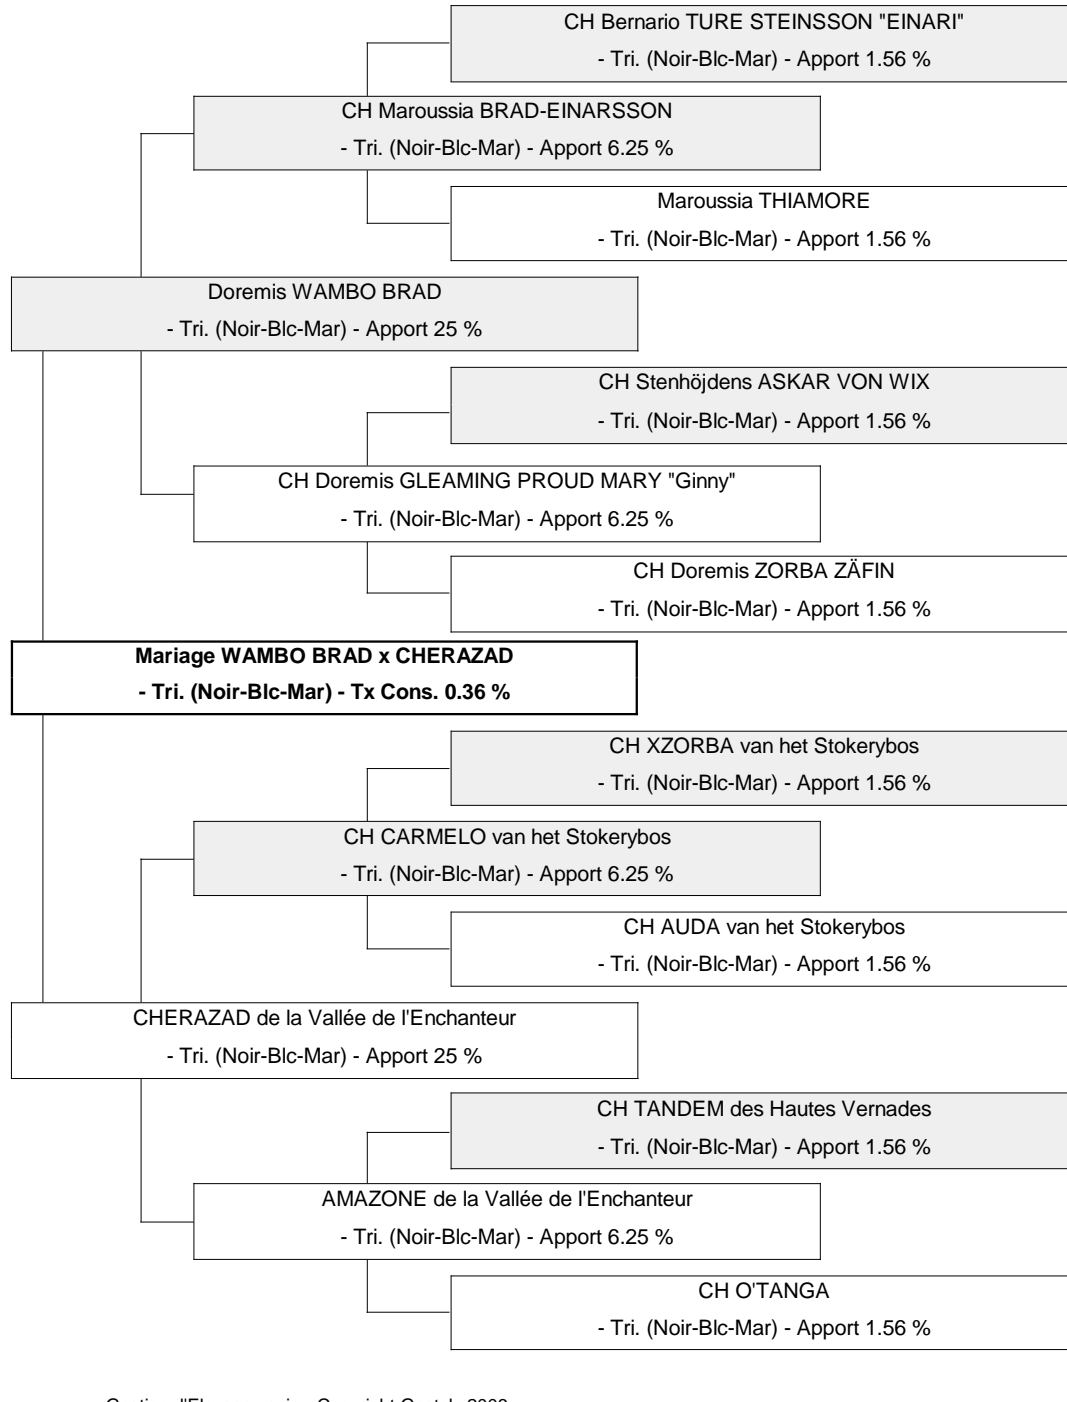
CH Bernario TURE STEINSSON "EINARI"
- Tri. (Noir-Blc-Mar) - Apport 1.56 %

CH Maroussia BRAD-EINARSSON
- Tri. (Noir-Blc-Mar) - Apport 6.25 %

Maroussia THIAMORE
- Tri. (Noir-Blc-Mar) - Apport 1.56 %

Doremis WAMBO BRAD
- Tri. (Noir-Blc-Mar) - Apport 25 %

CH Stenhöjdens ASKAR VON WIX
- Tri. (Noir-Blc-Mar) - Apport 1.56 %

CH Doremis GLEAMING PROUD MARY "Ginny"
- Tri. (Noir-Blc-Mar) - Apport 6.25 %

CH Doremis ZORBA ZÄFIN
- Tri. (Noir-Blc-Mar) - Apport 1.56 %

**Mariage WAMBO BRAD x CHERAZAD**
**- Tri. (Noir-Blc-Mar) - Tx Cons. 0.36 %**

CH XZORBA van het Stokerybos
- Tri. (Noir-Blc-Mar) - Apport 1.56 %

CH CARMELO van het Stokerybos
- Tri. (Noir-Blc-Mar) - Apport 6.25 %

CH AUDA van het Stokerybos
- Tri. (Noir-Blc-Mar) - Apport 1.56 %

CHERAZAD de la Vallée de l'Enchanteur
- Tri. (Noir-Blc-Mar) - Apport 25 %

CH TANDEM des Hautes Vernades
- Tri. (Noir-Blc-Mar) - Apport 1.56 %

AMAZONE de la Vallée de l'Enchanteur
- Tri. (Noir-Blc-Mar) - Apport 6.25 %

CH O'TANGA
- Tri. (Noir-Blc-Mar) - Apport 1.56 %

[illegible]